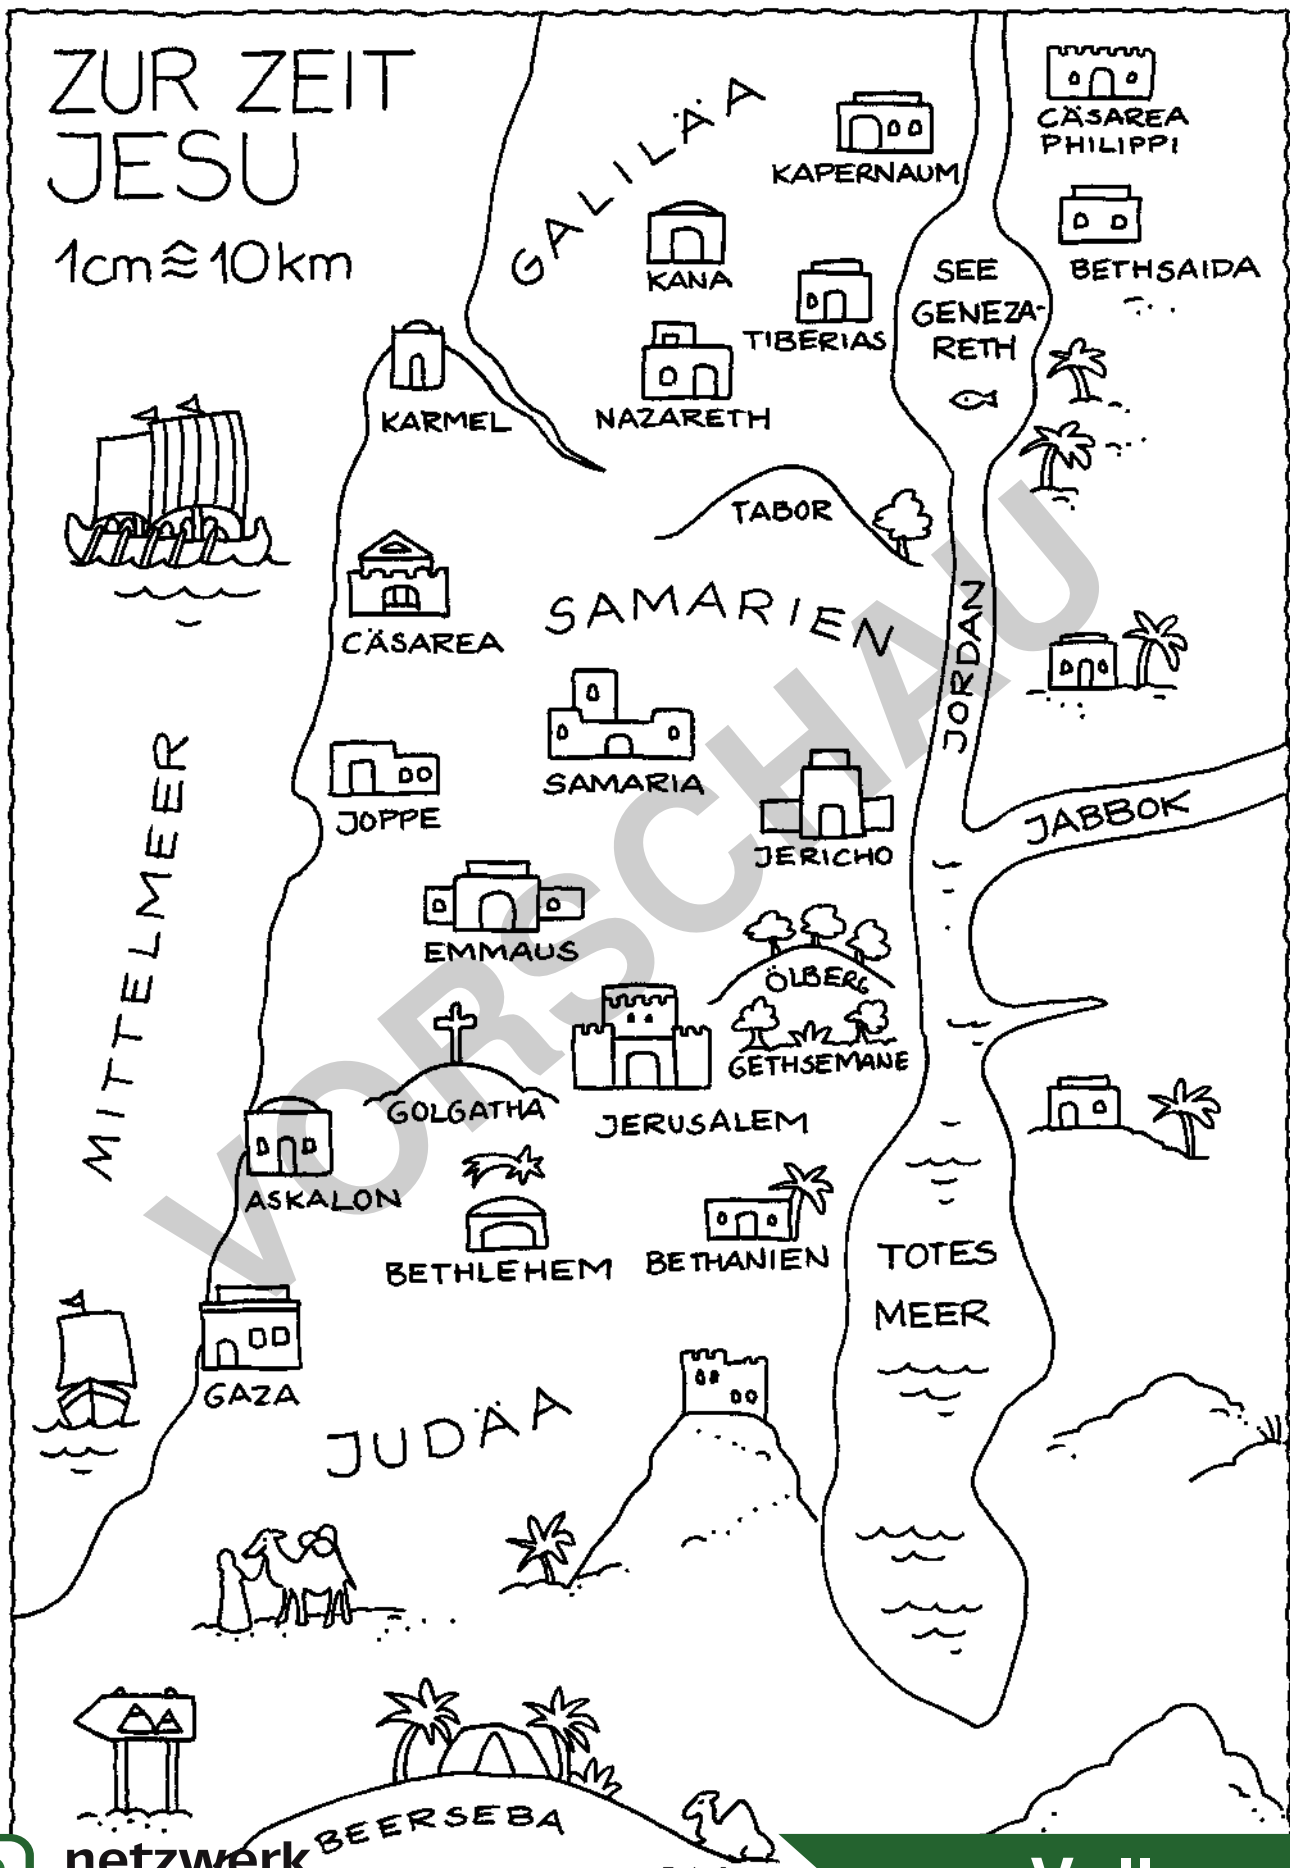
ZUR ZEIT JESU

1cm ≙ 10km

GALILÄA

KAPERNAUM

CÄSAREA PHILIPPI

KANA

TIBERIAS

SEE GENEZARETH

BETHSAIDA

KARMEL

NAZARETH

TABOR

SAMARIEN

CÄSAREA

JORDAN

SAMARIA

MITTELMEER

JOPPE

JERICHO

JABBOK

EMMAUS

ÖLBERG

GETHSEMANE

GOLGATHA

JERUSALEM

ASKALON

BETHLEHEM

BETHANIEN

TOTES MEER

GAZA

JUDÄA

BEERSEBA

VORSCHAU

netzwerk

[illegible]